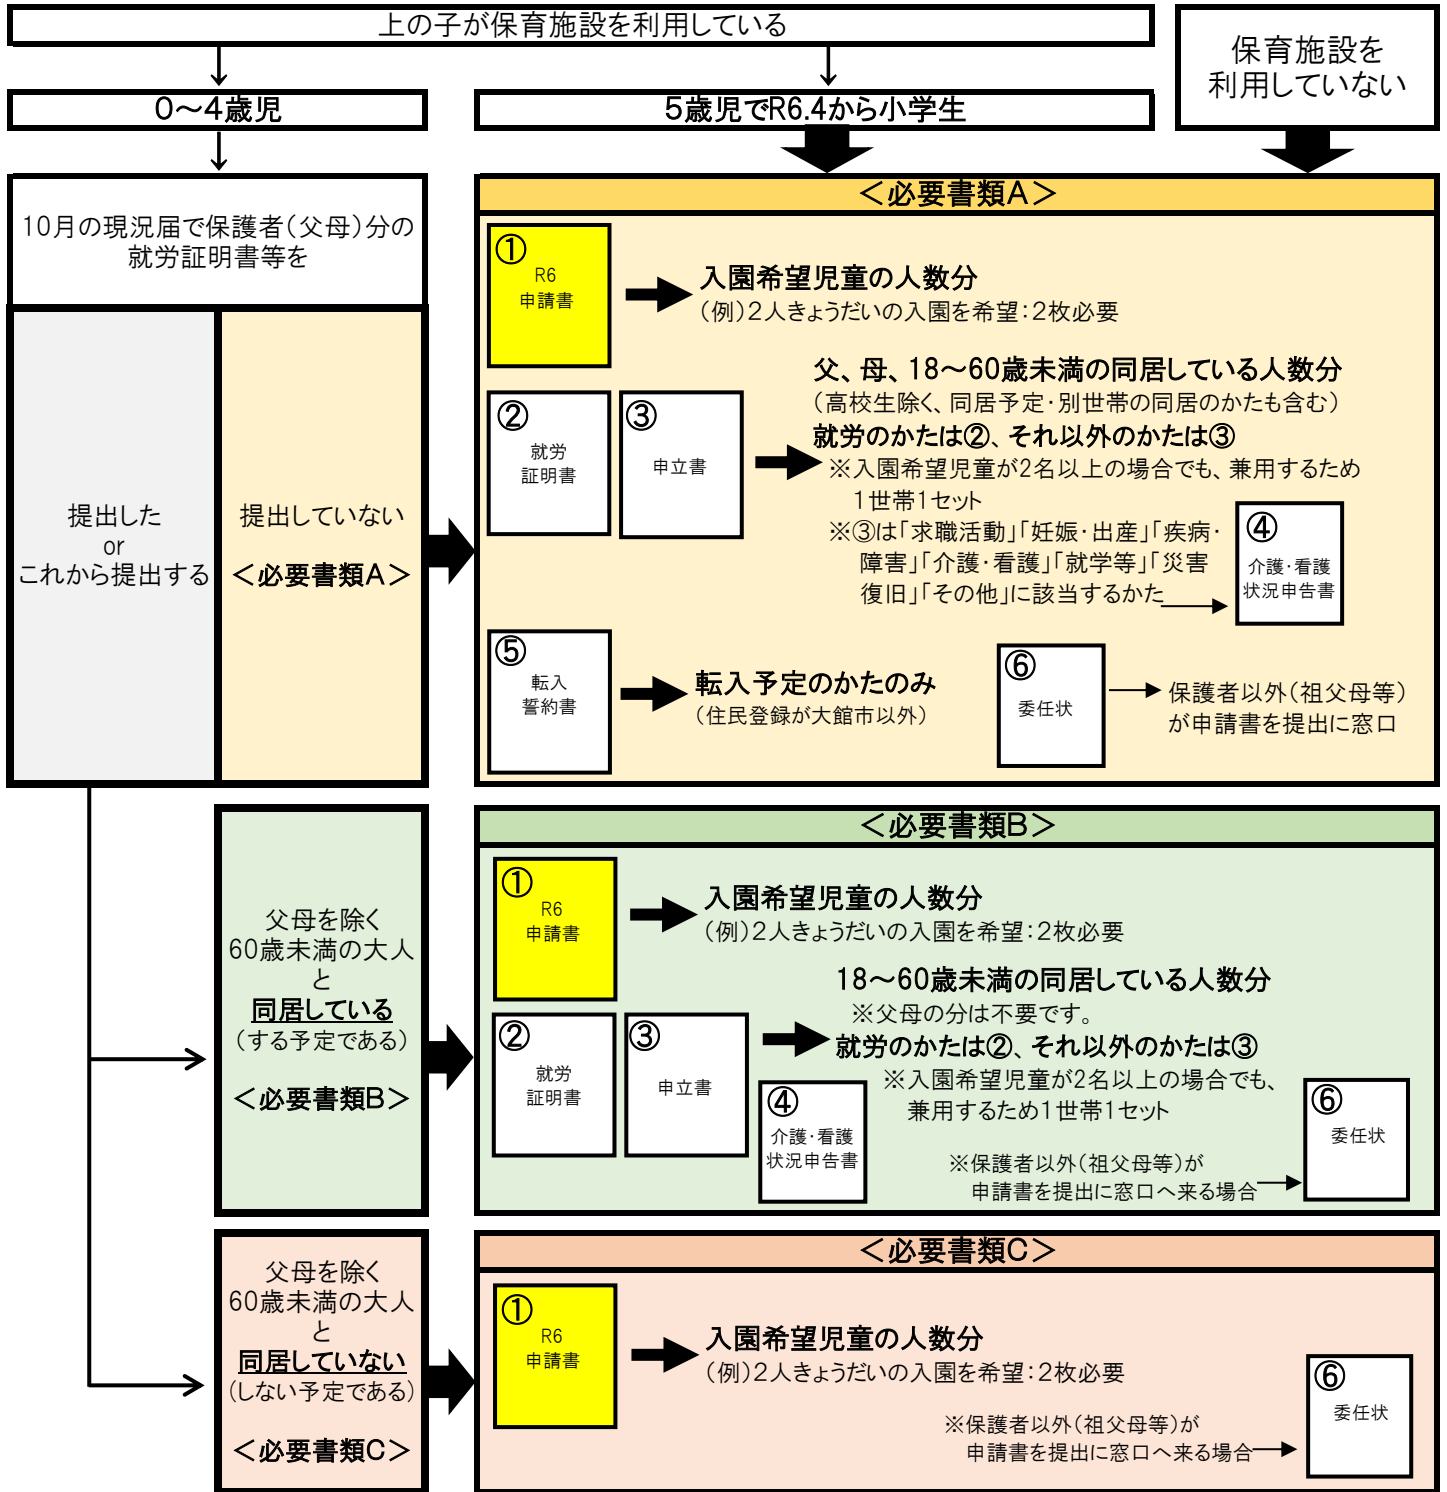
上の子が保育施設を利用している

保育施設を利用していない

0～4歳児

5歳児でR6.4から小学生

10月の現況届で保護者(父母)分の就労証明書等を

提出した
or
これから提出する

提出していない
＜必要書類A＞

＜必要書類A＞

①
R6
申請書

入園希望児童の人数分
(例)2人きょうだいの入園を希望:2枚必要

②
就労
証明書

③
申立書

父、母、18～60歳未満の同居している人数分
(高校生除く、同居予定・別世帯の同居のかたも含む)
就労のかたは②、それ以外のかたは③
※入園希望児童が2名以上の場合でも、兼用するため1世帯1セット
※③は「求職活動」「妊娠・出産」「疾病・障害」「介護・看護」「就学等」「災害復旧」「その他」に該当するかた

④
介護・看護
状況申告書

⑤
転入
誓約書

転入予定のかたのみ
(住民登録が大館市以外)

⑥
委任状

保護者以外(祖父母等)が申請書を提出に窓口

父母を除く
60歳未満の大人
と
同居している
(する予定である)
＜必要書類B＞

＜必要書類B＞

①
R6
申請書

入園希望児童の人数分
(例)2人きょうだいの入園を希望:2枚必要

18～60歳未満の同居している人数分
※父母の分は不要です。
就労のかたは②、それ以外のかたは③
※入園希望児童が2名以上の場合でも、兼用するため1世帯1セット

②
就労
証明書

③
申立書

④
介護・看護
状況申告書

⑥
委任状

※保護者以外(祖父母等)が申請書を提出に窓口へ来る場合

父母を除く
60歳未満の大人
と
同居していない
(しない予定である)
＜必要書類C＞

＜必要書類C＞

①
R6
申請書

入園希望児童の人数分
(例)2人きょうだいの入園を希望:2枚必要

⑥
委任状

※保護者以外(祖父母等)が申請書を提出に窓口へ来る場合